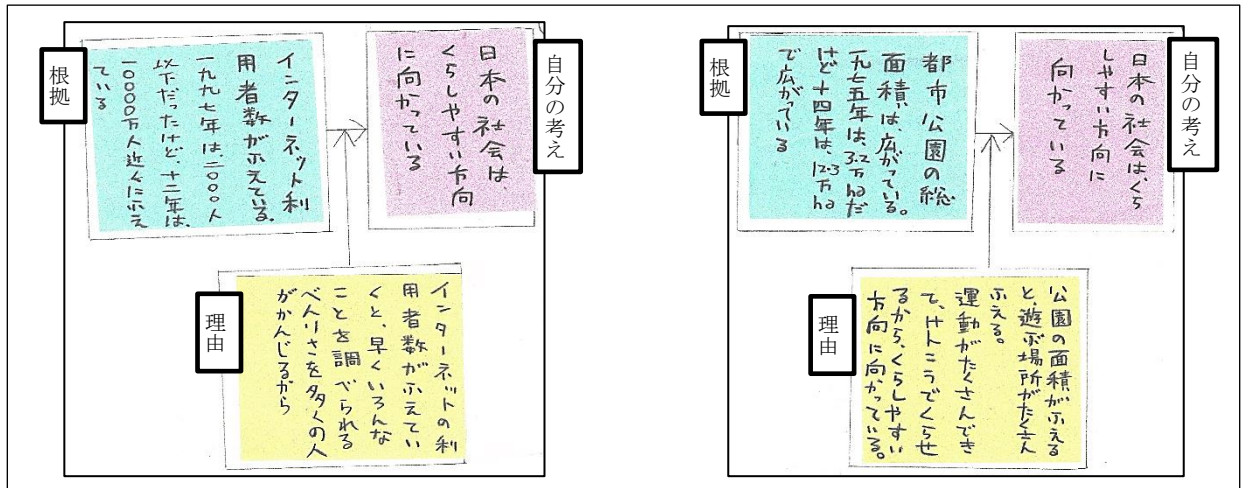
根拠

インターネット利用者数がふえている。一九九七年は二〇〇〇人以下だったけど、十二年は、一〇〇〇〇万人近くにふえている

自分の考え

日本の社会は、くらしやすい方向に向かっている

理由

インターネットの利用者数がふえていくと、早くいろんなことを調べられるべんりさを多くの人がかんじるから

根拠

都市公園の総面積は、広がっている。一九七五年は3.2万haだけど十四年は、12.3万haで広がっている

自分の考え

日本の社会はくらしやすい方向に向かっている

理由

公園の面積がふえると、遊ぶ場所がたくさんふえる。運動がたくさんできて、けんこうでくらせるから、くらしやすい方向に向かっている。